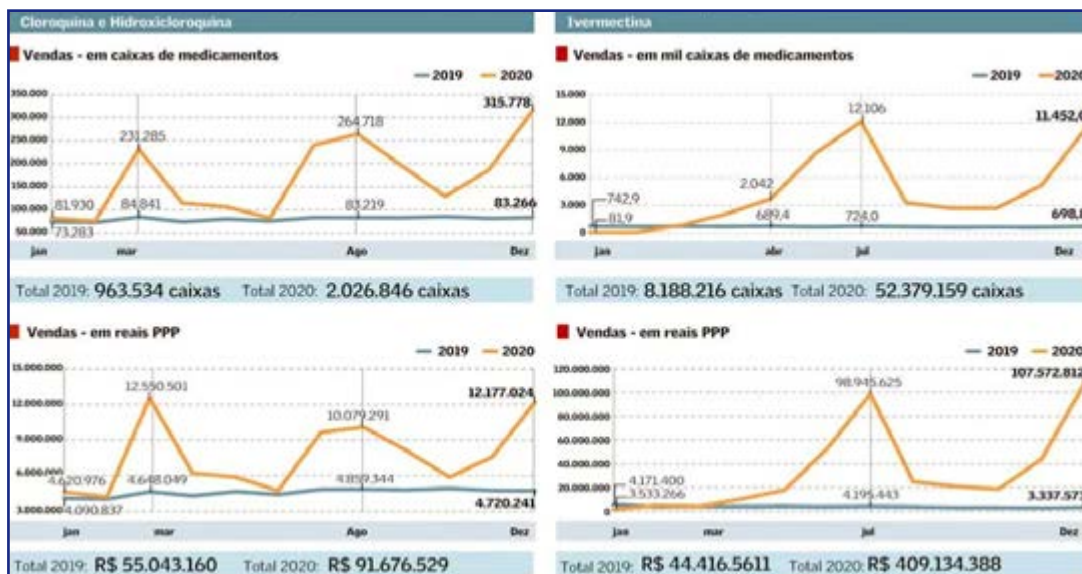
Cloroquina e Hidroxicloroquina

Vendas - em caixas de medicamentos

— 2019 — 2020

350.000
300.000
250.000
200.000
150.000
100.000
50.000

81.930
73.283
231.285
84.841
264.718
83.219
315.778
83.266

Jan mar Ago Dez

Total 2019: 963.534 caixas Total 2020: 2.026.846 caixas

Vendas - em reais PPP

— 2019 — 2020

15.000.000
12.000.000
9.000.000
6.000.000
3.000.000

4.620.976
4.090.837
12.550.501
4.648.049
10.079.291
4.859.344
12.177.024
4.720.241

Jan mar Ago Dez

Total 2019: R$ 55.043.160 Total 2020: R$ 91.676.529

Ivermectina

Vendas - em mil caixas de medicamentos

— 2019 — 2020

15.000
12.000
9.000
6.000
3.000
0

742,9
81,9
2.042
689,4
12.106
724,0
11.452,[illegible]
698,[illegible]

Jan abr Jul Dez

Total 2019: 8.188.216 caixas Total 2020: 52.379.159 caixas

Vendas - em reais PPP

— 2019 — 2020

120.000.000
100.000.000
80.000.000
60.000.000
40.000.000
20.000.000
0

4.171.400
3.533.266
98.945.625
4.195.443
107.572.81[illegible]
3.337.57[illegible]

Jan mar Jul Dez

Total 2019: R$ 44.416.5611 Total 2020: R$ 409.134.388